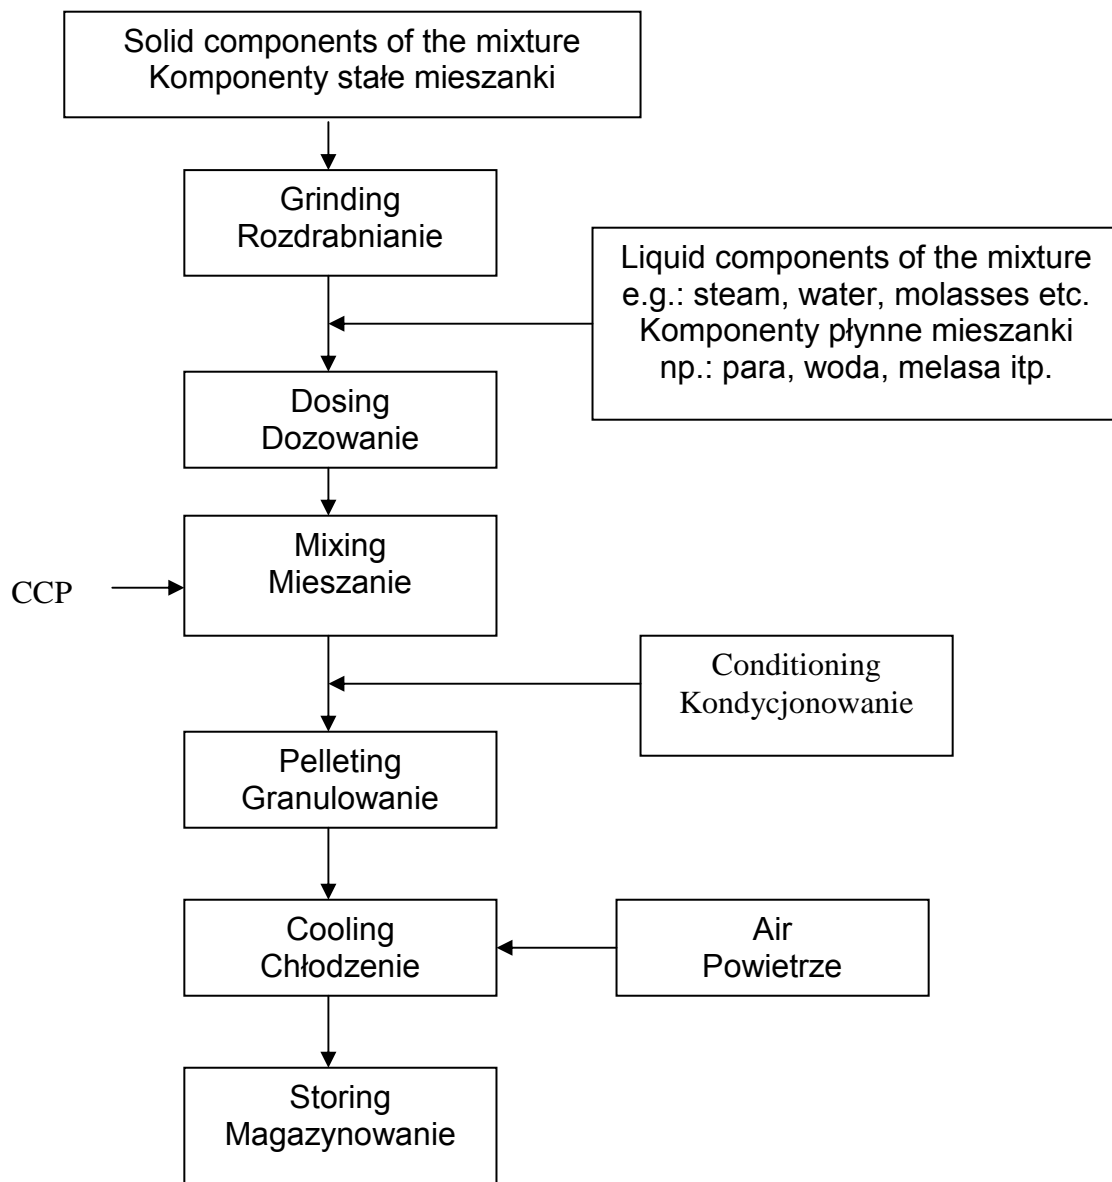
Solid components of the mixture
Komponenty stałe mieszanki

Grinding
Rozdrabnianie

Liquid components of the mixture
e.g.: steam, water, molasses etc.
Komponenty płynne mieszanki
np.: para, woda, melasa itp.

Dosing
Dozowanie

CCP

Mixing
Mieszanie

Conditioning
Kondycjonowanie

Pelleting
Granulowanie

Cooling
Chłodzenie

Air
Powietrze

Storing
Magazynowanie